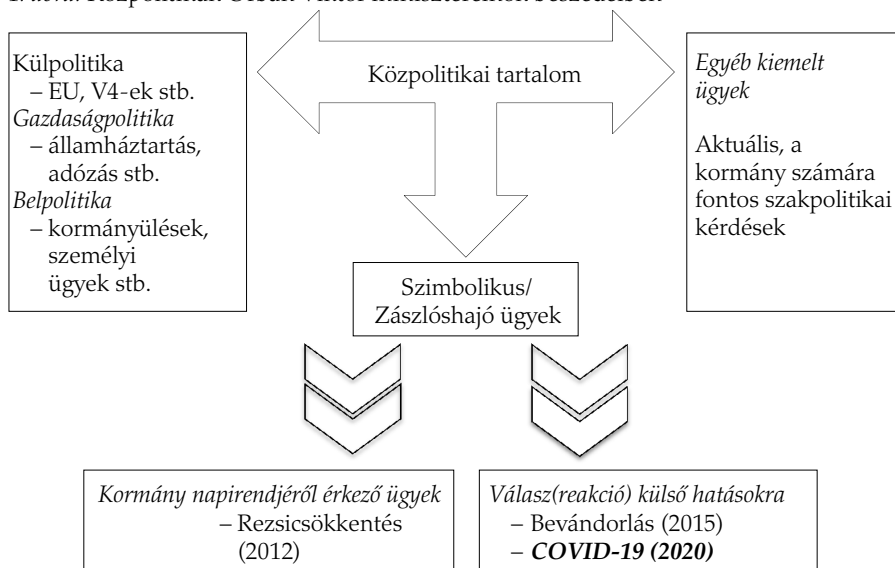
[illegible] Közpolitikai Orbán Viktor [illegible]

Külpolitika
– EU, V4-ek stb.
*Gazdaságpolitika*
– államháztartás, adózás stb.
*Belpolitika*
– kormányülések, személyi ügyek stb.

Közpolitikai tartalom

*Egyéb kiemelt ügyek*

Aktuális, a kormány számára fontos szakpolitikai kérdések

Szimbolikus/ Zászlóshajó ügyek

*Kormány napirendjéről érkező ügyek*
– Rezsicsökkentés (2012)

*Válasz(reakció) külső hatásokra*
– Bevándorlás (2015)
– ***COVID-19 (2020)***